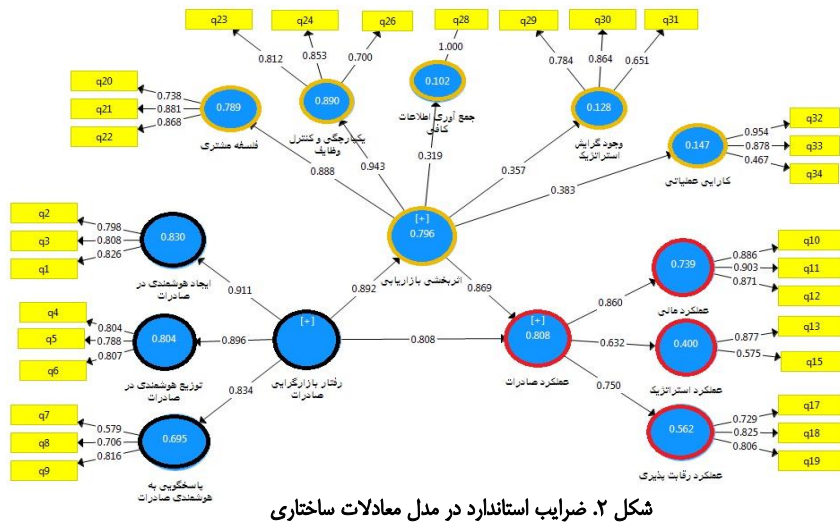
q23
q24
q26
q28
q29
q30
q31
0.812
0.853
0.700
1.000
0.784
0.864
0.651
q20
0.738
q21
0.881
q22
0.868
0.789
فلسفه مشتری
0.890
یکپارچگی و کنترل وظایف
0.102
جمع آوری اطلاعات کافی
0.128
وجود گرایش استراتژیک
0.147
کارایی عملیاتی
0.954
0.878
0.467
q32
q33
q34
0.888
0.943
0.319
0.357
0.383
[+]
0.796
اثربخشی بازاریابی
q2
q3
q1
0.798
0.808
0.826
0.830
ایجاد هوشمندی در صادرات
0.911
0.892
0.869
q4
q5
q6
0.804
0.788
0.807
0.804
توزیع هوشمندی در صادرات
0.896
[+]
رفتار بازارگرایی صادرات
0.808
[+]
0.808
عملکرد صادرات
0.860
0.632
0.750
0.739
عملکرد مالی
0.886
0.903
0.871
q10
q11
q12
0.400
عملکرد استراتژیک
0.877
0.575
q13
q15
0.562
عملکرد رقابت پذیری
0.729
0.825
0.806
q17
q18
q19
0.834
q7
q8
q9
0.579
0.706
0.816
0.695
پاسخگویی به هوشمندی صادرات
شکل ۲. ضرایب استاندارد در مدل معادلات ساختاری